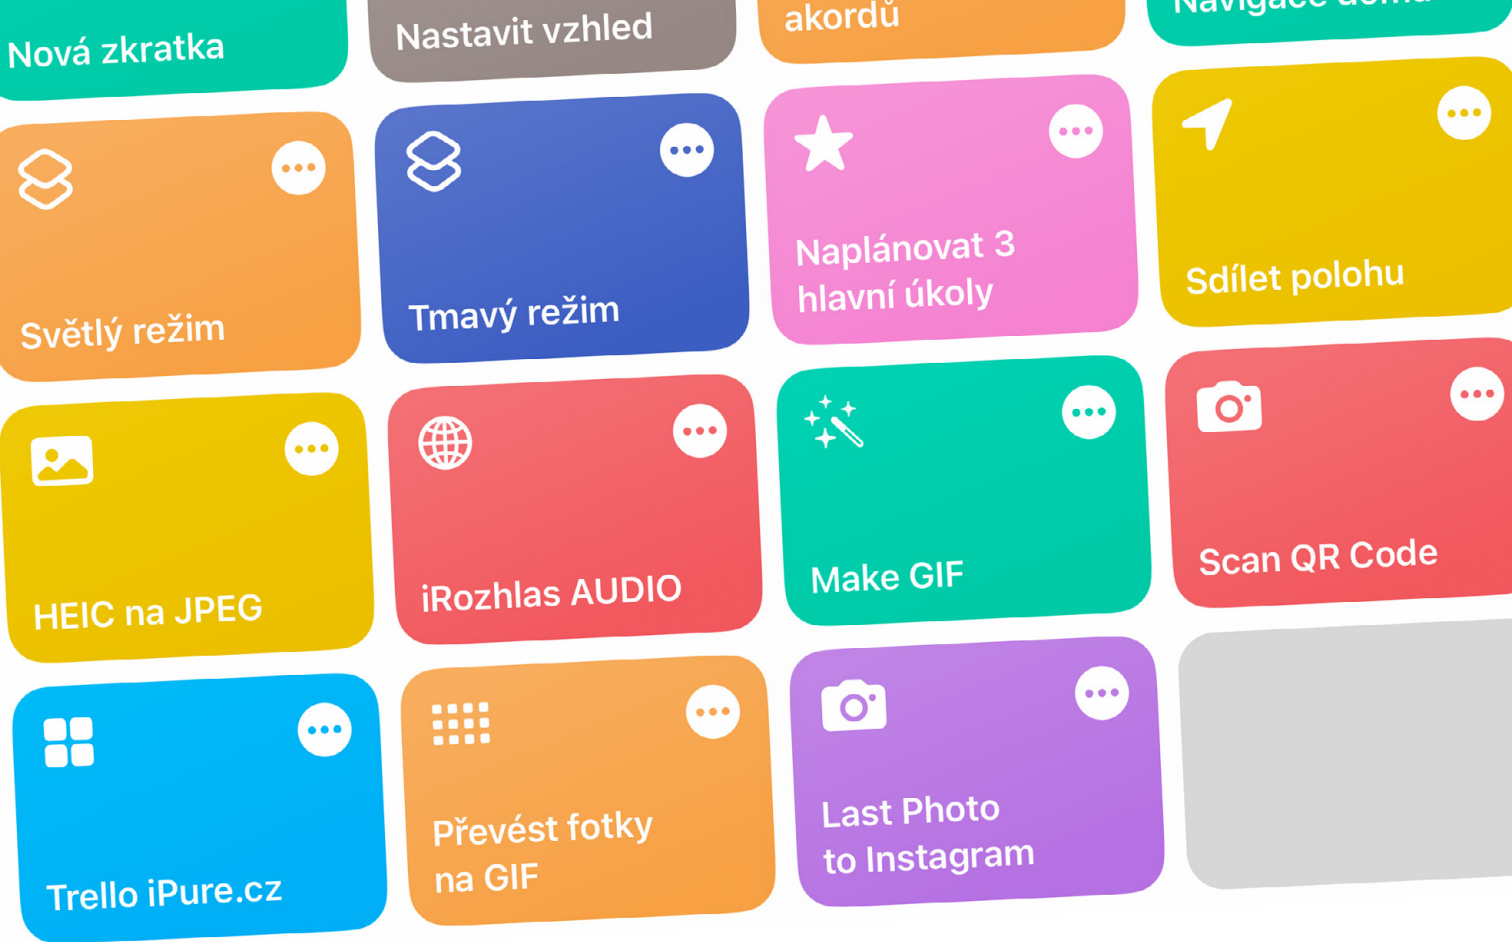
Nová zkratka

Nastavit vzhled

akordů

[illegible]

Světlý režim

Tmavý režim

Naplánovat 3 hlavní úkoly

Sdílet polohu

HEIC na JPEG

iRozhlas AUDIO

Make GIF

Scan QR Code

Trello iPure.cz

Převést fotky na GIF

Last Photo to Instagram